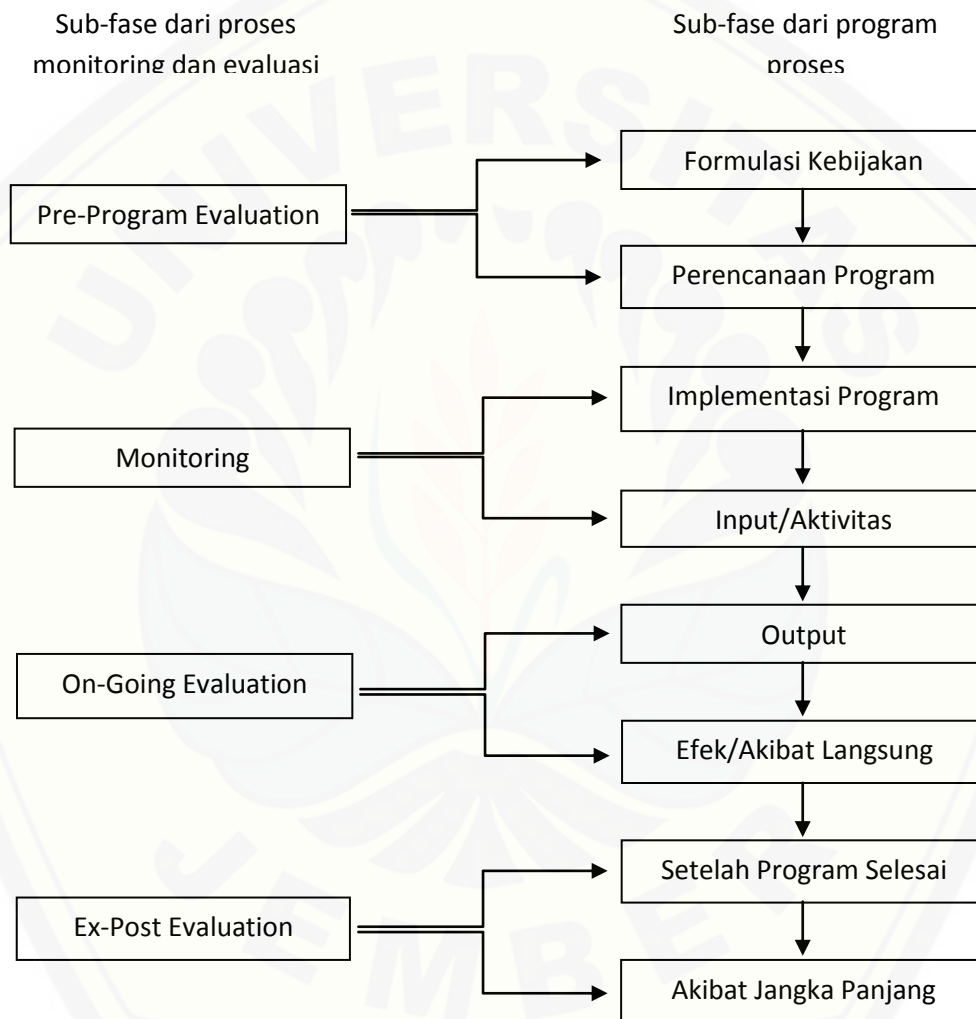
Sub-fase dari proses monitoring dan evaluasi

Sub-fase dari program proses

Formulasi Kebijakan

Pre-Program Evaluation

Perencanaan Program

Implementasi Program

Monitoring

Input/Aktivitas

Output

On-Going Evaluation

Efek/Akibat Langsung

Setelah Program Selesai

Ex-Post Evaluation

Akibat Jangka Panjang